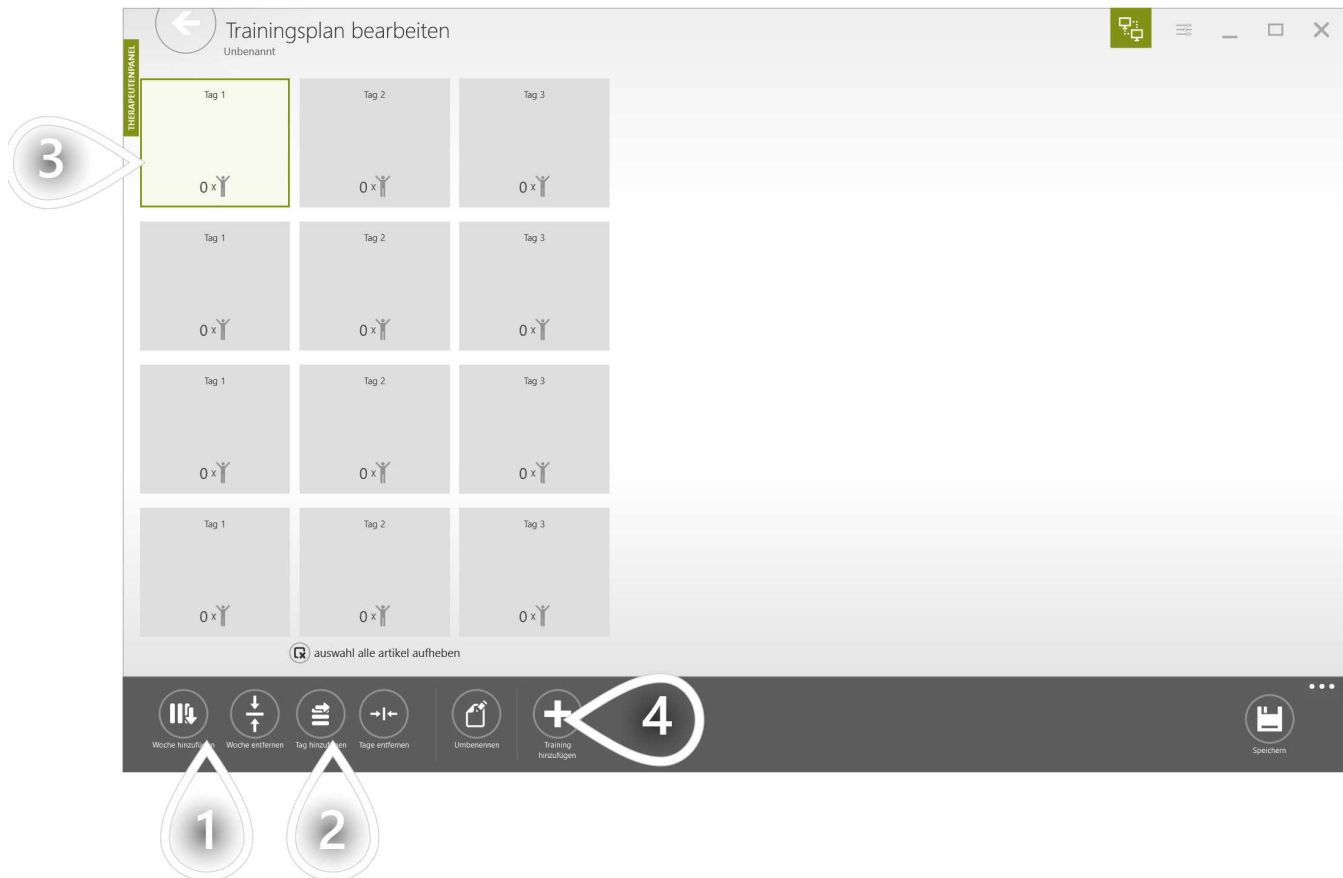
Trainingsplan bearbeiten
Unbenannt

THERAPEUTENPANEL

3

| Tag 1 | Tag 2 | Tag 3 |
|---|---|---|
| 0 x | 0 x | 0 x |

| Tag 1 | Tag 2 | Tag 3 |
|---|---|---|
| 0 x | 0 x | 0 x |

| Tag 1 | Tag 2 | Tag 3 |
|---|---|---|
| 0 x | 0 x | 0 x |

| Tag 1 | Tag 2 | Tag 3 |
|---|---|---|
| 0 x | 0 x | 0 x |

auswahl alle artikel aufheben

Woche hinzufü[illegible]n
Woche entfernen
Tag hinzu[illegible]en
Tage entfernen
Umbenennen
Training hinzufügen
4
Speichern

1
2